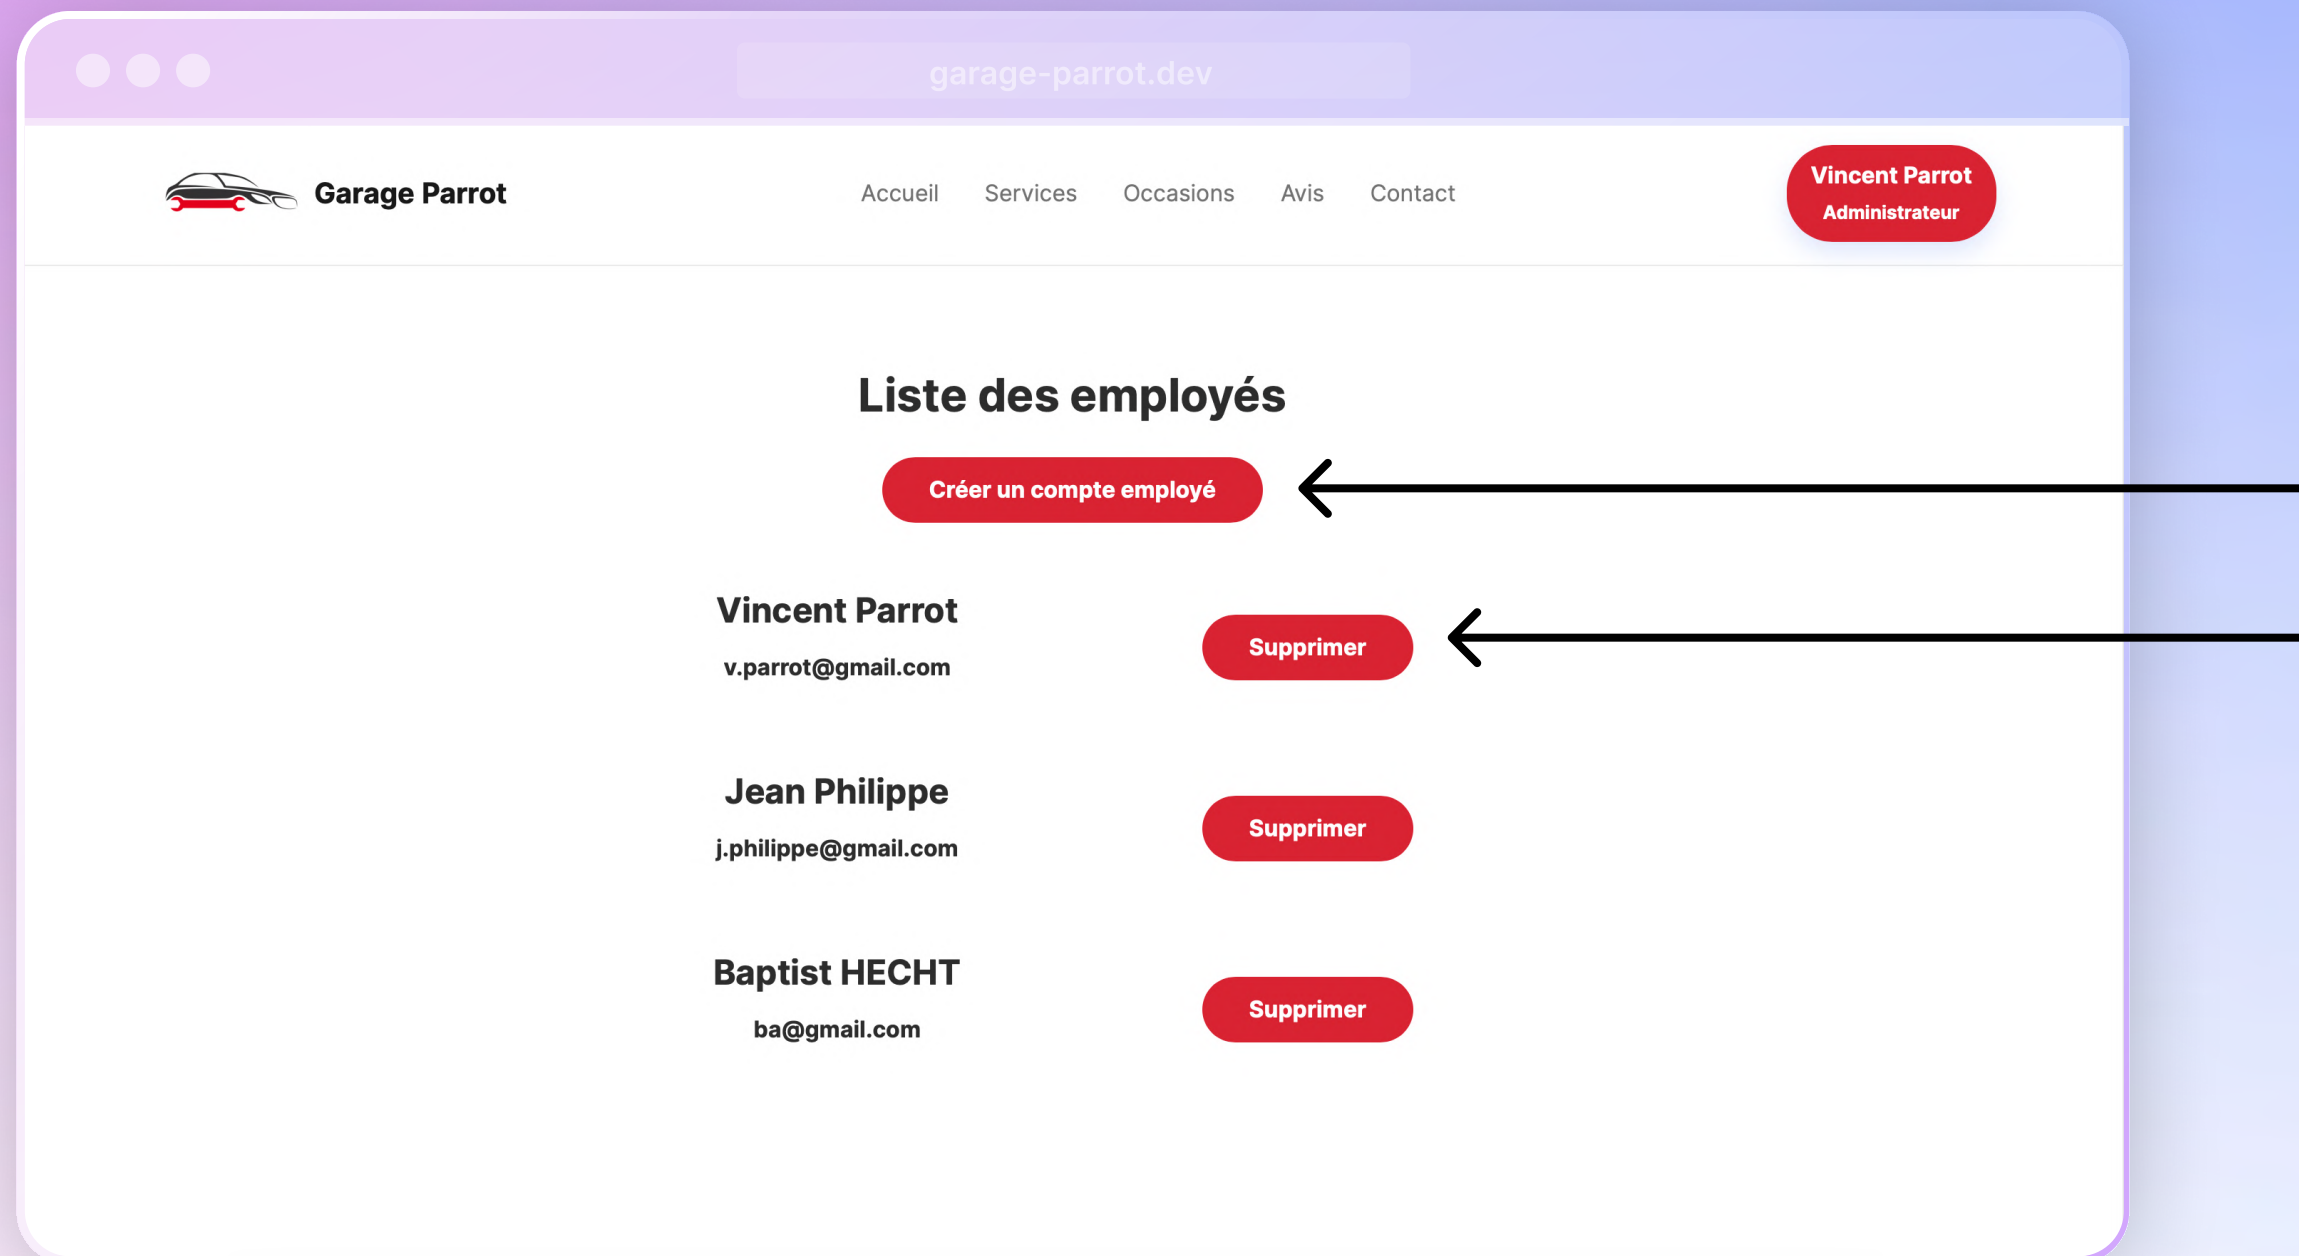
garage-parrot.dev

Garage Parrot

Accueil Services Occasions Avis Contact

Vincent Parrot
Administrateur

Liste des employés

Créer un compte employé

Vincent Parrot
v.parrot@gmail.com

Supprimer

Jean Philippe
j.philippe@gmail.com

Supprimer

Baptist HECHT
ba@gmail.com

Supprimer